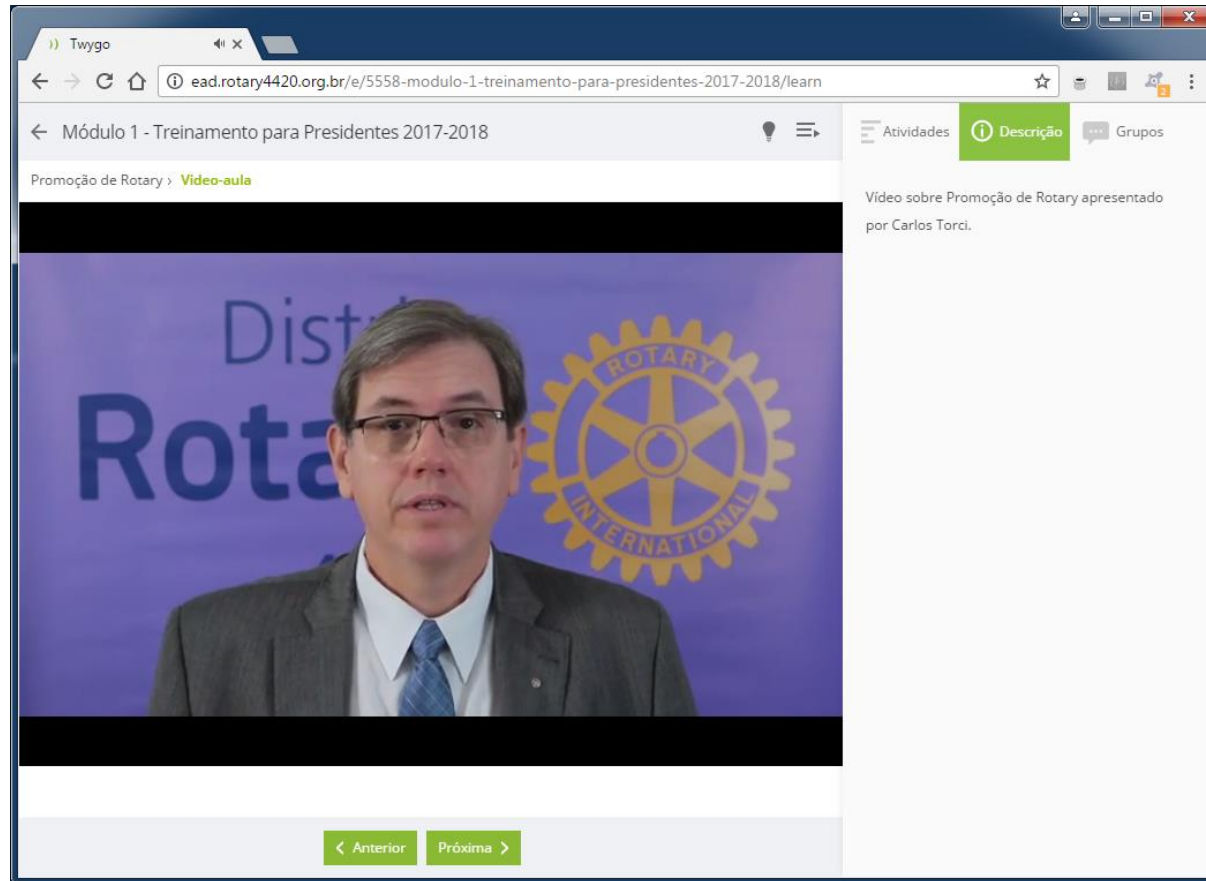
)) Twygo

ead.rotary4420.org.br/e/5558-modulo-1-treinamento-para-presidentes-2017-2018/learn

2

← Módulo 1 - Treinamento para Presidentes 2017-2018

Atividades Descrição Grupos

Promoção de Rotary › Vídeo-aula

Dist

Rota

ROTARY

INTERNATIONAL

Vídeo sobre Promoção de Rotary apresentado por Carlos Torci.

‹ Anterior Próxima ›